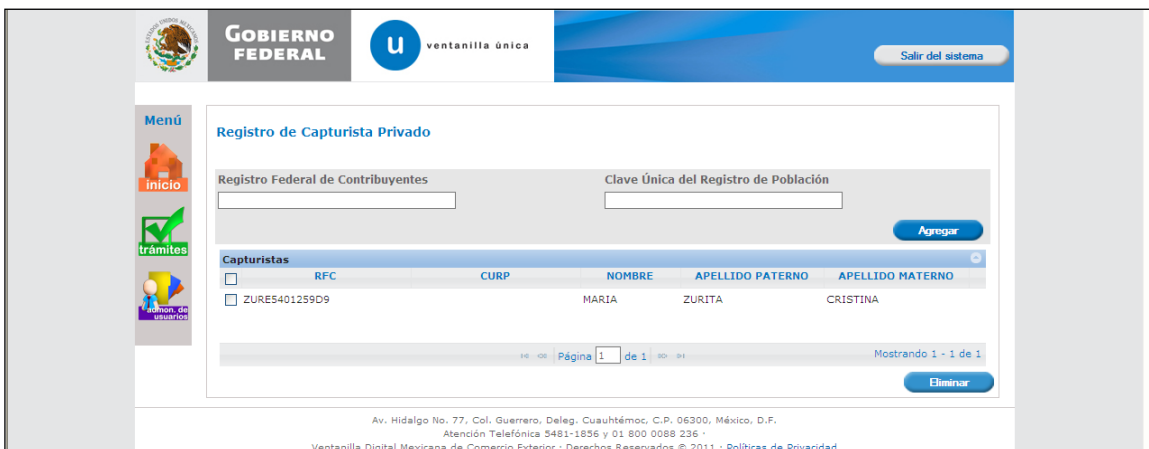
ESTADOS UNIDOS MEXICANOS

GOBIERNO FEDERAL

u ventanilla única

Salir del sistema

Menú

inicio

trámites

admon. de usuarios

Registro de Capturista Privado

Registro Federal de Contribuyentes

Clave Única del Registro de Población

Agregar

Capturistas

| | RFC | CURP | NOMBRE | APELLIDO PATERNO | APELLIDO MATERNO |
|---|---|---|---|---|---|
| | ZURE5401259D9 | | MARIA | ZURITA | CRISTINA |

Página 1 de 1

Mostrando 1 - 1 de 1

Eliminar

Av. Hidalgo No. 77, Col. Guerrero, Deleg. Cuauhtémoc, C.P. 06300, México, D.F.

Atención Telefónica 5481-1856 y 01 800 0088 236 ·

Ventanilla Digital Mexicana de Comercio Exterior · Derechos Reservados © 2011 · Políticas de Privacidad